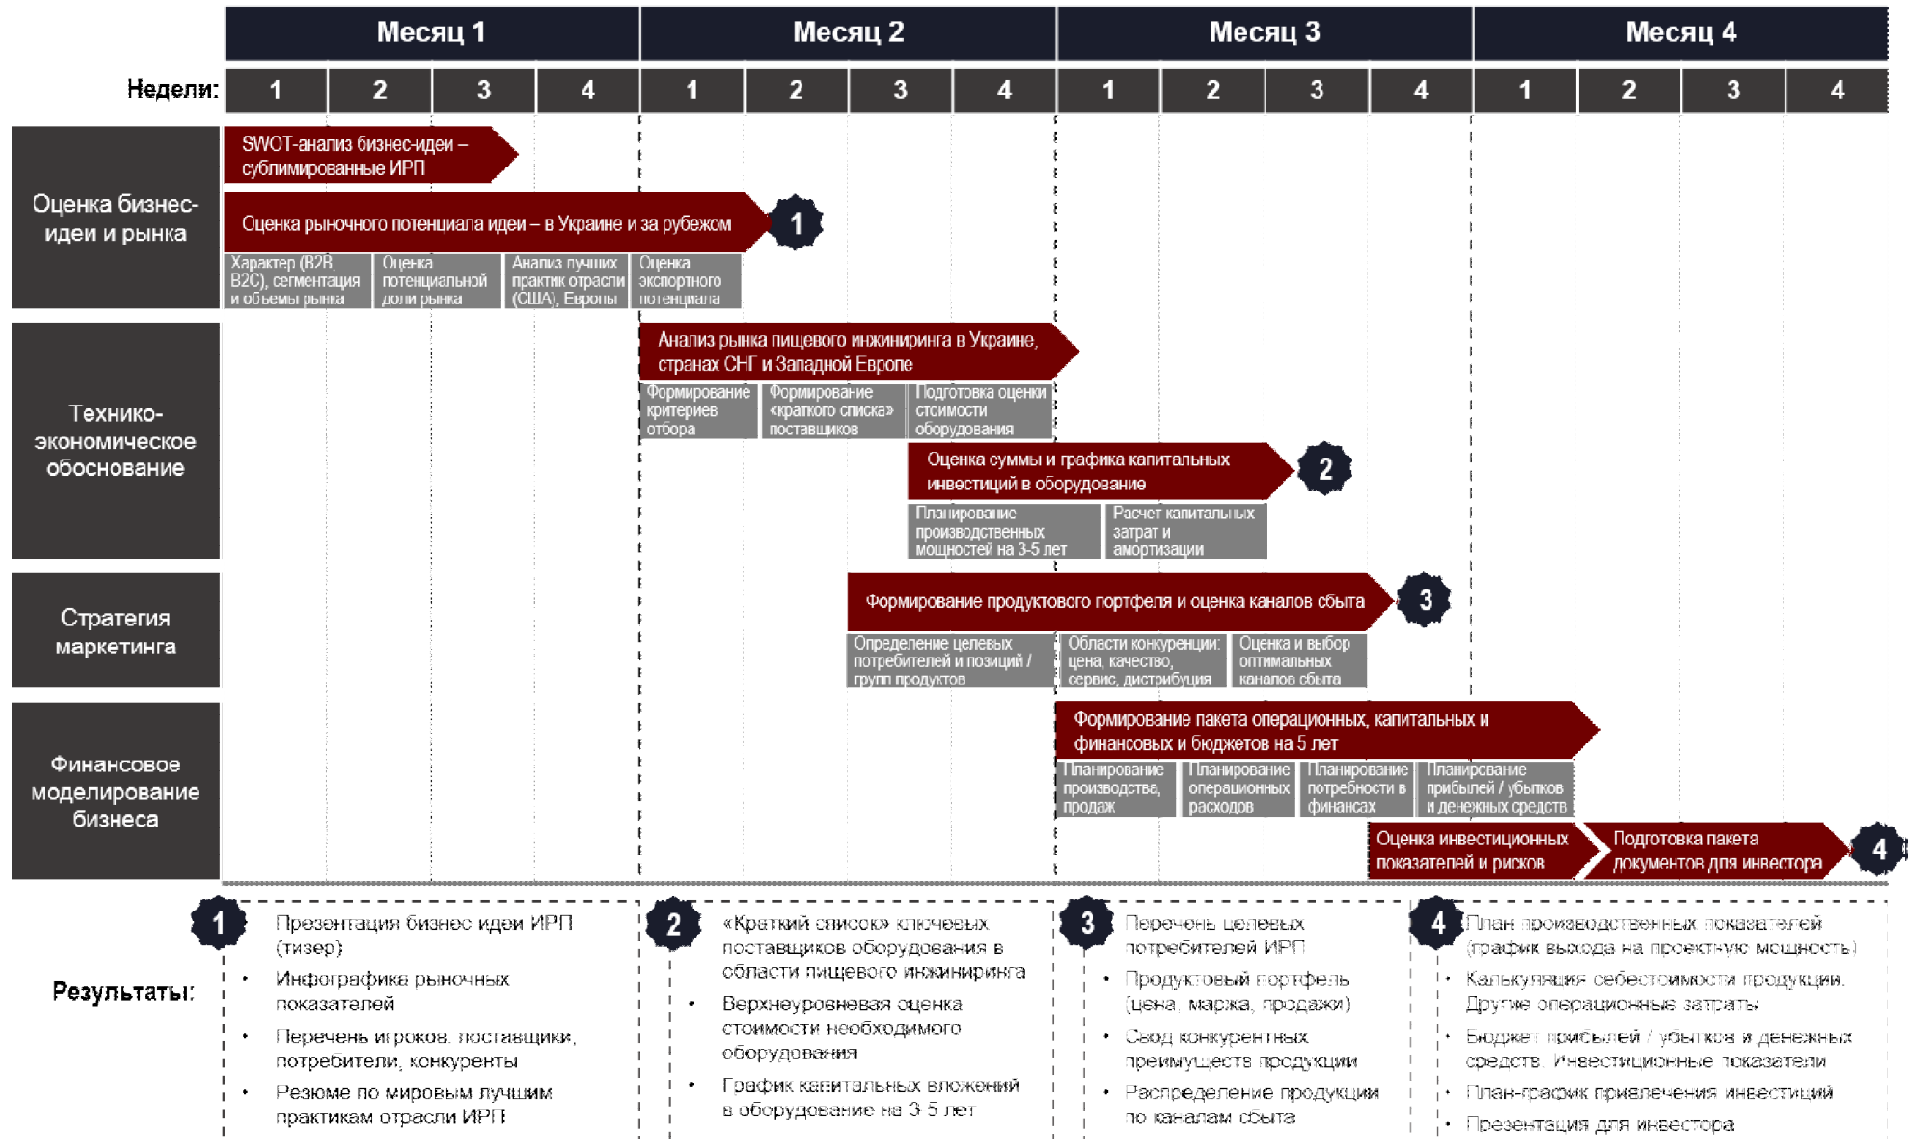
| | Месяц 1 | | | | Месяц 2 | | | | Месяц 3 | | | | Месяц 4 | | | |
|---|---|---|---|---|---|---|---|---|---|---|---|---|---|---|---|---|
| Недели: | 1 | 2 | 3 | 4 | 1 | 2 | 3 | 4 | 1 | 2 | 3 | 4 | 1 | 2 | 3 | 4 |

Оценка бизнес-идеи и рынка

SWOT-анализ бизнес-идеи – сублимированные ИРП

Оценка рыночного потенциала идеи – в Украине и за рубежом 1

Характер (B2B, B2C), сегментация и объемы рынка

Оценка потенциальной доли рынка

Анализ лучших практик отрасли (США), Европы

Оценка экспортного потенциала

Технико-экономическое обоснование

Анализ рынка пищевого инжиниринга в Украине, странах СНГ и Западной Европе

Формирование критериев отбора

Формирование «краткого списка» поставщиков

Подготовка оценки стоимости оборудования

Оценка суммы и графика капитальных инвестиций в оборудование 2

Планирование производственных мощностей на 3-5 лет

Расчет капитальных затрат и амортизации

Стратегия маркетинга

Формирование продуктового портфеля и оценка каналов сбыта 3

Определение целевых потребителей и позиций / групп продуктов

Области конкуренции: цена, качество, сервис, дистрибуция

Оценка и выбор оптимальных каналов сбыта

Финансовое моделирование бизнеса

Формирование пакета операционных, капитальных и финансовых и бюджетов на 5 лет

Планирование производства, продаж

Планирование операционных расходов

Планирование потребности в финансах

Планирование прибылей / убытков и денежных средств

Оценка инвестиционных показателей и рисков

Подготовка пакета документов для инвестора 4

Результаты:

1 Презентация бизнес идеи ИРП (тизер)
• Инфографика рыночных показателей
• Перечень игроков: поставщики, потребители, конкуренты
• Резюме по мировым лучшим практикам отрасли ИРП

2 «Краткий список» ключевых поставщиков оборудования в области пищевого инжиниринга
• Верхнеуровневая оценка стоимости необходимого оборудования
• График капитальных вложений в оборудование на 3-5 лет

3 Перечень целевых потребителей ИРП
• Продуктовый портфель (цена, маржа, продажи)
• Свод конкурентных преимуществ продукции
• Распределение продукции по каналам сбыта

4 План производственных показателей (график выхода на проектную мощность)
• Калькуляция себестоимости продукции. Другие операционные затраты
• Бюджет прибылей / убытков и денежных средств. Инвестиционные показатели
• План-график привлечения инвестиций
• Презентация для инвестора